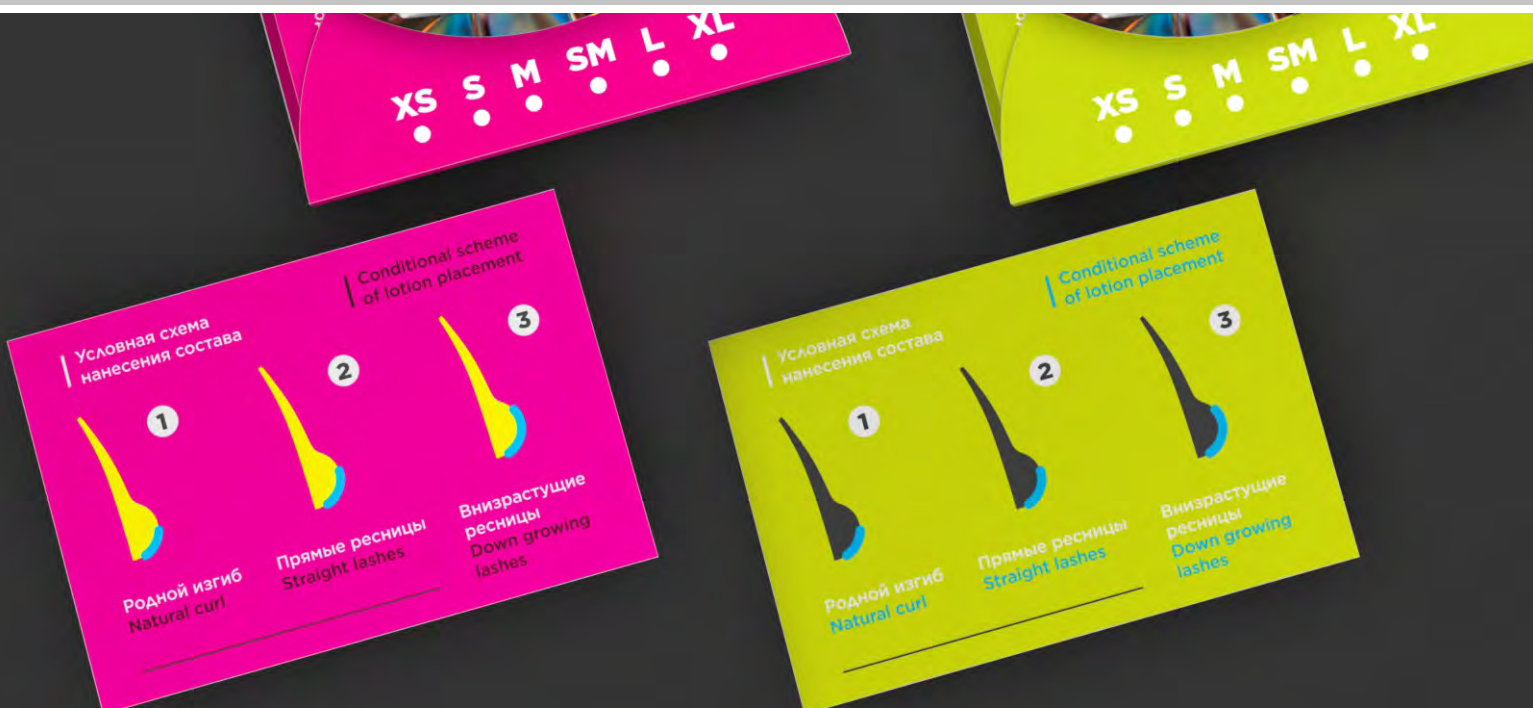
XS S M SM L XL

XS S M SM L XL

Условная схема нанесения состава

Conditional scheme of lotion placement

1

Родной изгиб
Natural curl

2

Прямые ресницы
Straight lashes

3

Внизрастущие ресницы
Down growing lashes

Условная схема нанесения состава

Conditional scheme of lotion placement

1

Родной изгиб
Natural curl

2

Прямые ресницы
Straight lashes

3

Внизрастущие ресницы
Down growing lashes